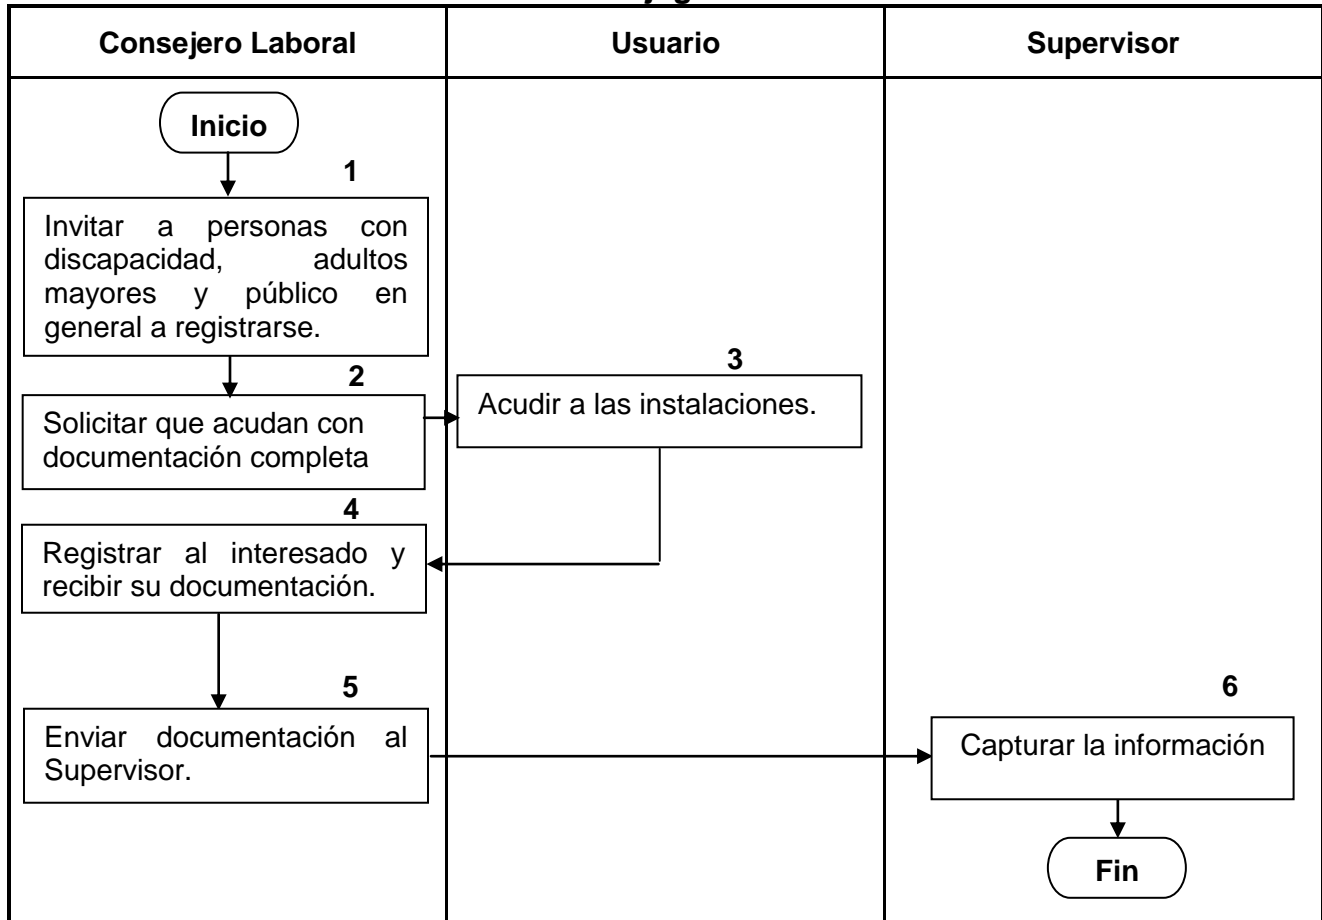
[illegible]

Consejero Laboral

Usuario

Supervisor

Inicio

1

Invitar a personas con discapacidad, adultos mayores y público en general a registrarse.

2

Solicitar que acudan con documentación completa

3

Acudir a las instalaciones.

4

Registrar al interesado y recibir su documentación.

5

Enviar documentación al Supervisor.

6

Capturar la información

Fin